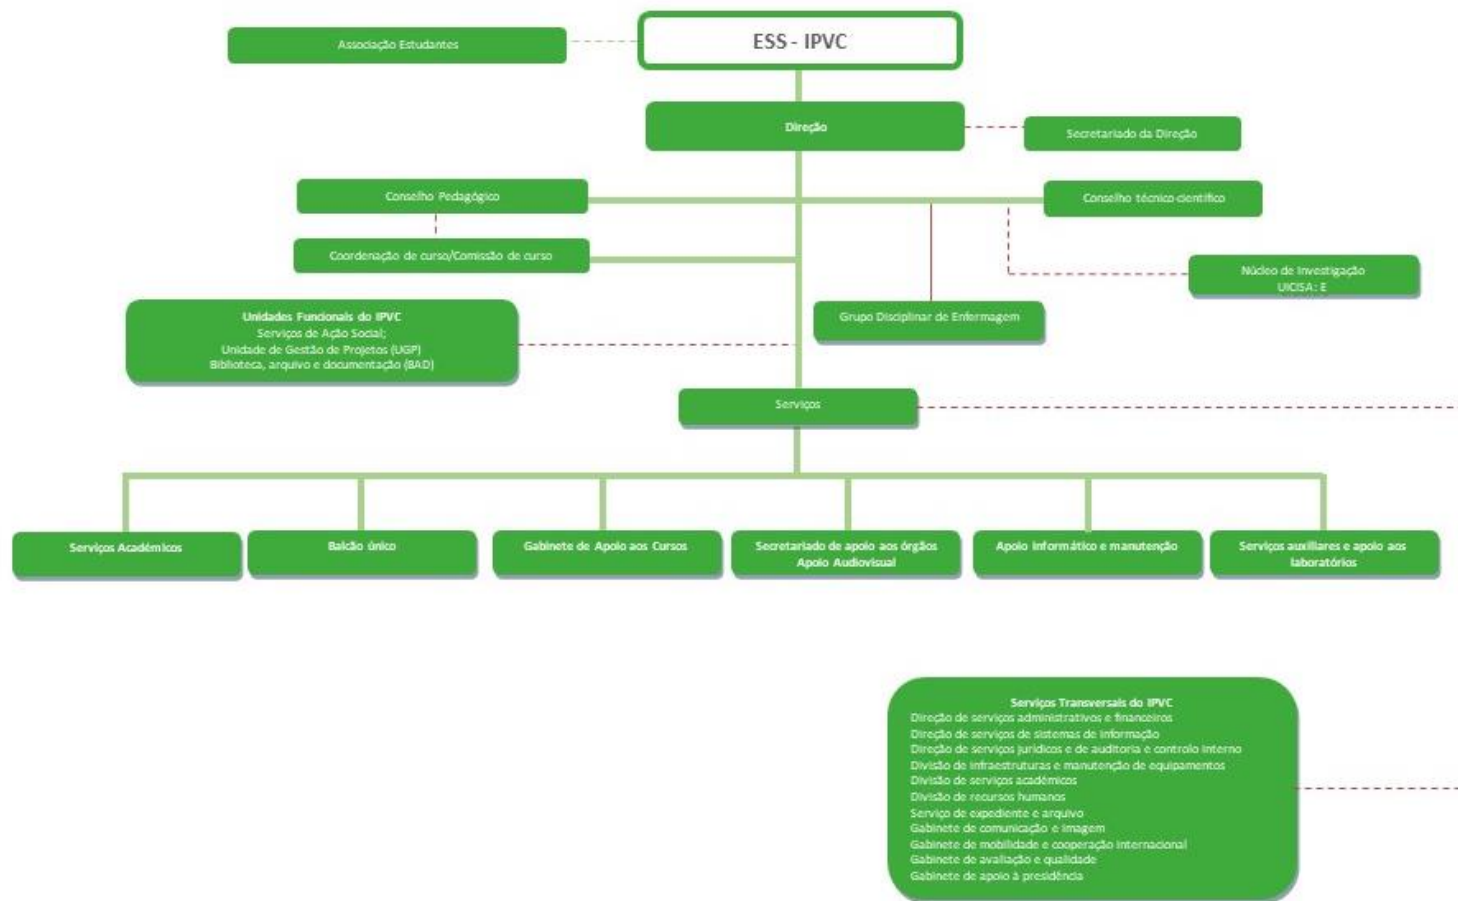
ESS - IPVC

Associação Estudantes

Direção

Secretariado da Direção

Conselho Pedagógico

Conselho técnico-científico

Coordenação de curso/Comissão de curso

Núcleo de Investigação UICISA: E

Unidades Funcionais do IPVC
Serviços de Ação Social;
Unidade de Gestão de Projetos (UGP)
Biblioteca, arquivo e documentação (BAD)

Grupo Disciplinar de Enfermagem

Serviços

Serviços Académicos

Balcão único

Gabinete de Apoio aos Cursos

Secretariado de apoio aos órgãos
Apoio Audiovisual

Apoio informático e manutenção

Serviços auxiliares e apoio aos laboratórios

Serviços Transversais do IPVC
Direção de serviços administrativos e financeiros
Direção de serviços de sistemas de informação
Direção de serviços jurídicos e de auditoria e controlo interno
Divisão de infraestruturas e manutenção de equipamentos
Divisão de serviços académicos
Divisão de recursos humanos
Serviço de expediente e arquivo
Gabinete de comunicação e imagem
Gabinete de mobilidade e cooperação internacional
Gabinete de avaliação e qualidade
Gabinete de apoio à presidência